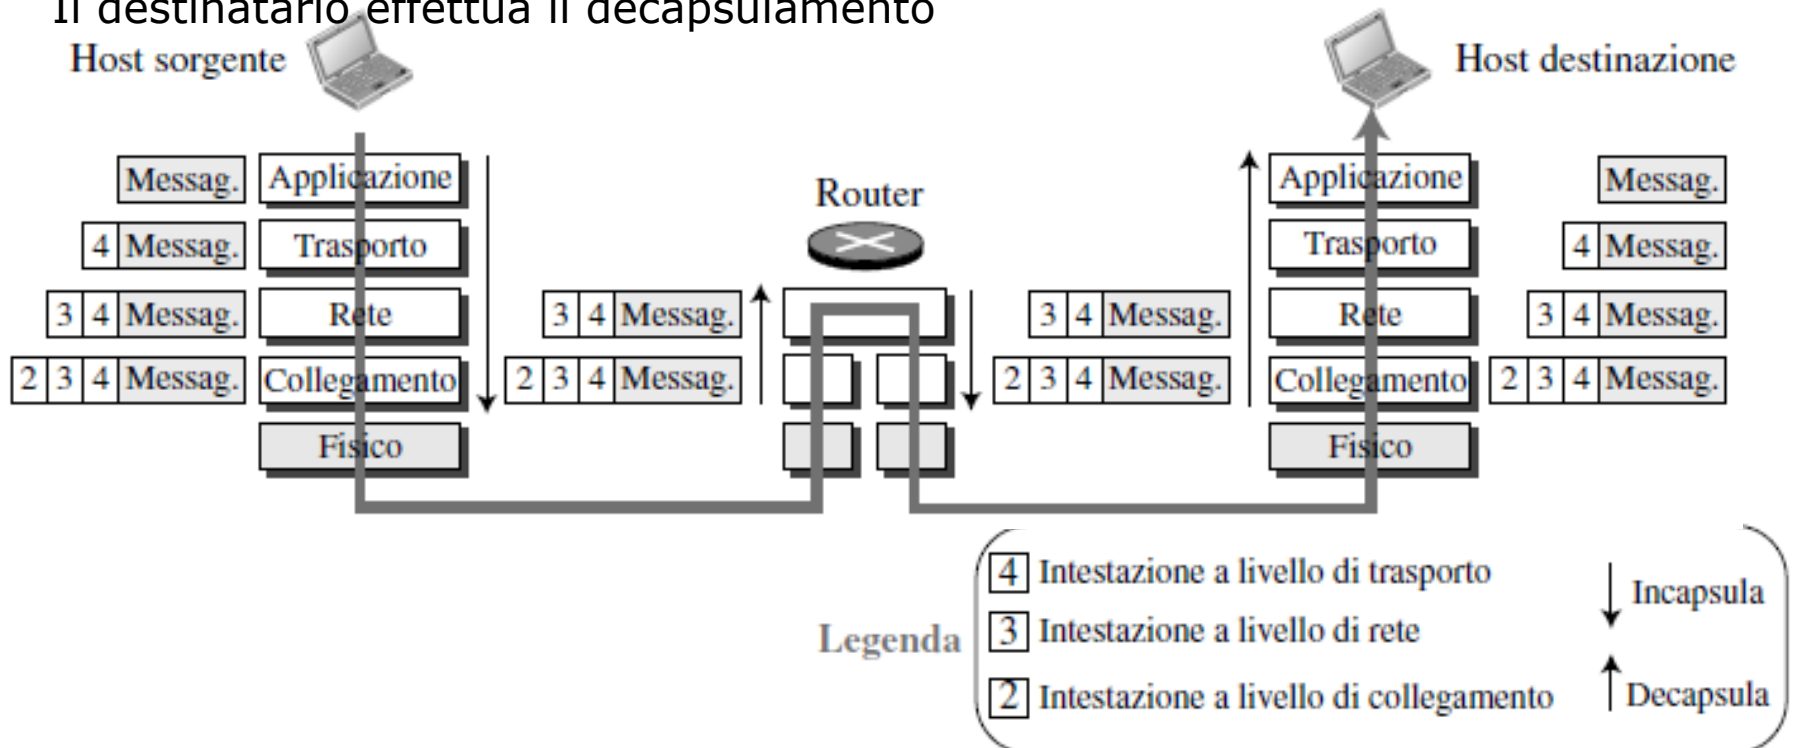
Il destinatario effettua il decapsulamento

Host sorgente

Host destinazione

| | |
|---|---|
| Messag. | Applicazione |
| 4 Messag. | Trasporto |
| 3 4 Messag. | Rete |
| 2 3 4 Messag. | Collegamento |
| | Fisico |

Router

3 4 Messag.

2 3 4 Messag.

3 4 Messag.

2 3 4 Messag.

| | |
|---|---|
| Applicazione | Messag. |
| Trasporto | 4 Messag. |
| Rete | 3 4 Messag. |
| Collegamento | 2 3 4 Messag. |
| Fisico | |

Legenda

4 Intestazione a livello di trasporto

3 Intestazione a livello di rete

2 Intestazione a livello di collegamento

Incapsula

Decapsula